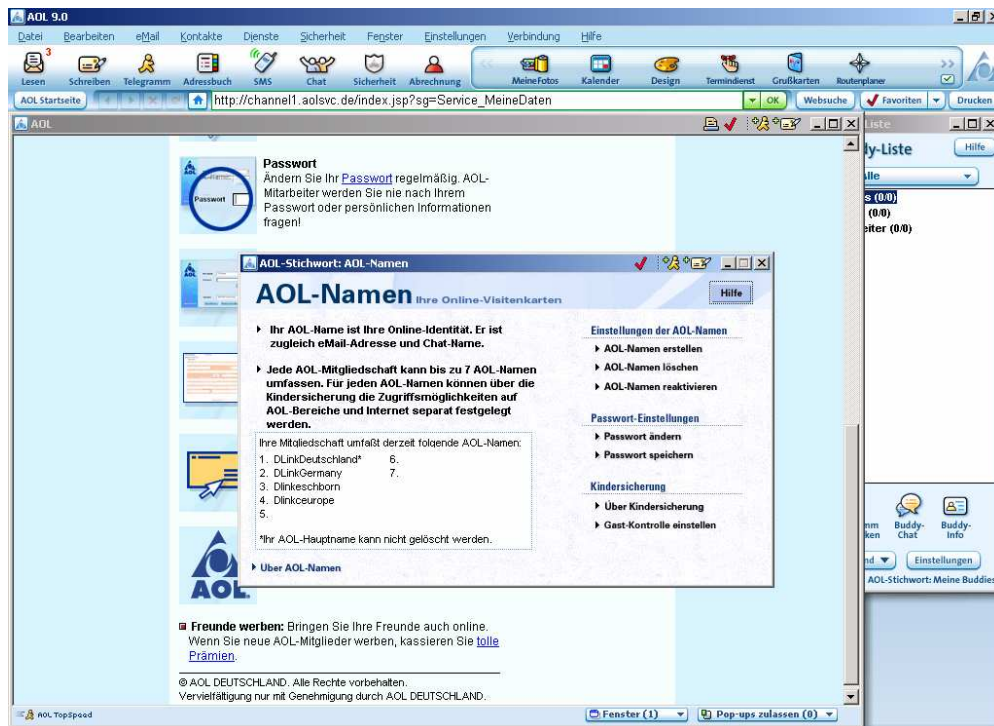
AOL 9.0

Datei Bearbeiten eMail Kontakte Dienste Sicherheit Fenster Einstellungen Verbindung Hilfe

3
Lesen Schreiben Telegramm Adressbuch SMS Chat Sicherheit Abrechnung MeineFotos Kalender Design Termindienst Grußkarten Routenplaner

AOL Startseite http://channel1.aolsvc.de/index.jsp?sg=Service_MeineDaten OK Websuche Favoriten Drucken

AOL

Passwort
Passwort
Ändern Sie Ihr Passwort regelmäßig. AOL-Mitarbeiter werden Sie nie nach Ihrem Passwort oder persönlichen Informationen fragen!

AOL-Stichwort: AOL-Namen

AOL-Namen Ihre Online-Visitenkarten

Hilfe

Ihr AOL-Name ist Ihre Online-Identität. Er ist zugleich eMail-Adresse und Chat-Name.

Jede AOL-Mitgliedschaft kann bis zu 7 AOL-Namen umfassen. Für jeden AOL-Namen können über die Kindersicherung die Zugriffsmöglichkeiten auf AOL-Bereiche und Internet separat festgelegt werden.

Ihre Mitgliedschaft umfaßt derzeit folgende AOL-Namen:
1. DLinkDeutschland* 6.
2. DLinkGermany 7.
3. Dlinkeschborn
4. Dlinkeurope
5.

*Ihr AOL-Hauptname kann nicht gelöscht werden.

Über AOL-Namen

Einstellungen der AOL-Namen
AOL-Namen erstellen
AOL-Namen löschen
AOL-Namen reaktivieren

Passwort-Einstellungen
Passwort ändern
Passwort speichern

Kindersicherung
Über Kindersicherung
Gast-Kontrolle einstellen

AOL

Freunde werben: Bringen Sie Ihre Freunde auch online. Wenn Sie neue AOL-Mitglieder werben, kassieren Sie tolle Prämien.

© AOL DEUTSCHLAND. Alle Rechte vorbehalten.
Vervielfältigung nur mit Genehmigung durch AOL DEUTSCHLAND.

Liste
dy-Liste
Hilfe
lle
s (0/0)
(0/0)
eiter (0/0)

nm ken Buddy-Chat Buddy-Info
nd Einstellungen
AOL-Stichwort: Meine Buddies

AOL TopSpeed
Fenster (1) Pop-ups zulassen (0)